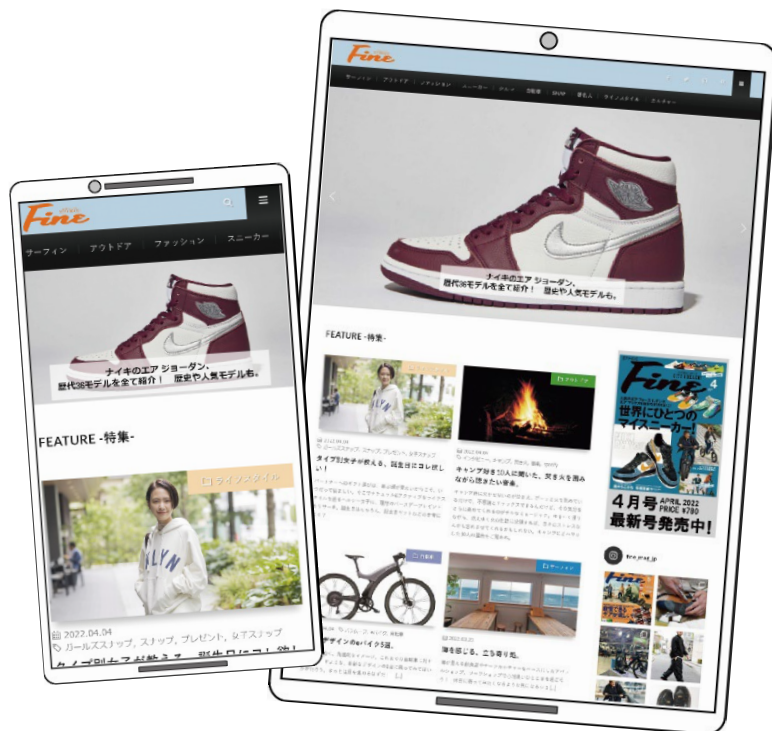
Fine

サーフィン アウトドア ファッション スニーカー

ナイキのエア ジョーダン、歴代36モデルを全て紹介！ 歴史や人気モデルも。

FEATURE -特集-

ライフスタイル

2022.04.04

ガールズスナップ、スナップ、プレゼント、&Tスナップ

タイプ別女子が教える、誕生日にコレ欲し

Fine

サーフィン アウトドア ファッション スニーカー

ナイキのエア ジョーダン、歴代36モデルを全て紹介！ 歴史や人気モデルも。

FEATURE -特集-

タイプ別女子が教える、誕生日にコレ欲しい！

キャンプ好き10人に聞いた、焚き火を囲みながら読みたい書籍。

デザインのeバイク5選。

海を感じる、二ラ寄り処。

Fine 4

世界にひとつのマイスニーカー！

4月号 APRIL 2022 PRICE ¥780

最新号発売中！

fine_mag_jp